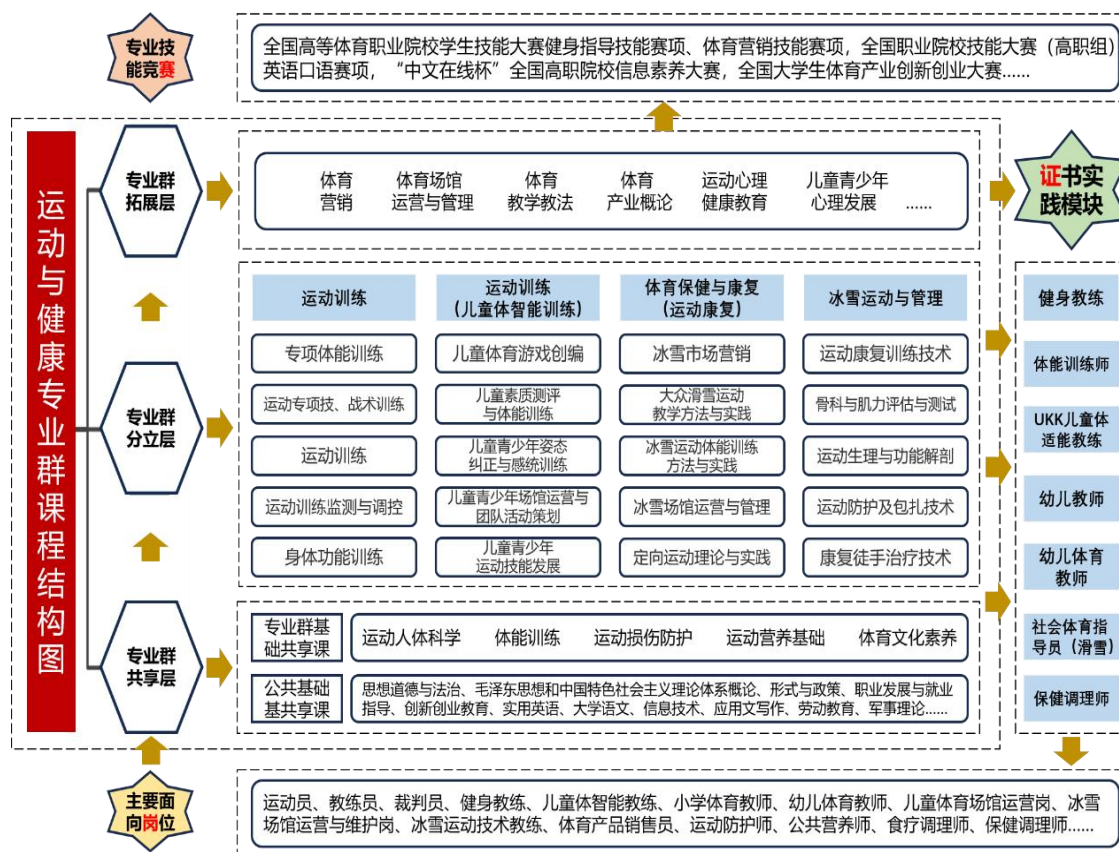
专业技能竞赛

全国高等体育职业院校学生技能大赛健身指导技能赛项、体育营销技能赛项，全国职业院校技能大赛（高职组）英语口语赛项，“中文在线杯”全国高职院校信息素养大赛，全国大学生体育产业创新创业大赛......

运动与健康专业群课程结构图

专业群拓展层

体育营销　体育场馆运营与管理　体育教学教法　体育产业概论　运动心理健康教育　儿童青少年心理发展　......

证书实践模块

专业群分立层

| 运动训练 | 运动训练（儿童体智能训练） | 体育保健与康复（运动康复） | 冰雪运动与管理 |
|---|---|---|---|
| 专项体能训练 | 儿童体育游戏创编 | 冰雪市场营销 | 运动康复训练技术 |
| 运动专项技、战术训练 | 儿童素质测评与体能训练 | 大众滑雪运动教学方法与实践 | 骨科与肌力评估与测试 |
| 运动训练 | 儿童青少年姿态纠正与感统训练 | 冰雪运动体能训练方法与实践 | 运动生理与功能解剖 |
| 运动训练监测与调控 | 儿童青少年场馆运营与团队活动策划 | 冰雪场馆运营与管理 | 运动防护及包扎技术 |
| 身体功能训练 | 儿童青少年运动技能发展 | 定向运动理论与实践 | 康复徒手治疗技术 |

健身教练
体能训练师
UKK儿童体适能教练
幼儿教师
幼儿体育教师
社会体育指导员（滑雪）
保健调理师

专业群共享层

专业群基础共享课　运动人体科学　体能训练　运动损伤防护　运动营养基础　体育文化素养

公共基础基共享课　思想道德与法治、毛泽东思想和中国特色社会主义理论体系概论、形式与政策、职业发展与就业指导、创新创业教育、实用英语、大学语文、信息技术、应用文写作、劳动教育、军事理论......

主要面向岗位

运动员、教练员、裁判员、健身教练、儿童体智能教练、小学体育教师、幼儿体育教师、儿童体育场馆运营岗、冰雪场馆运营与维护岗、冰雪运动技术教练、体育产品销售员、运动防护师、公共营养师、食疗调理师、保健调理师......